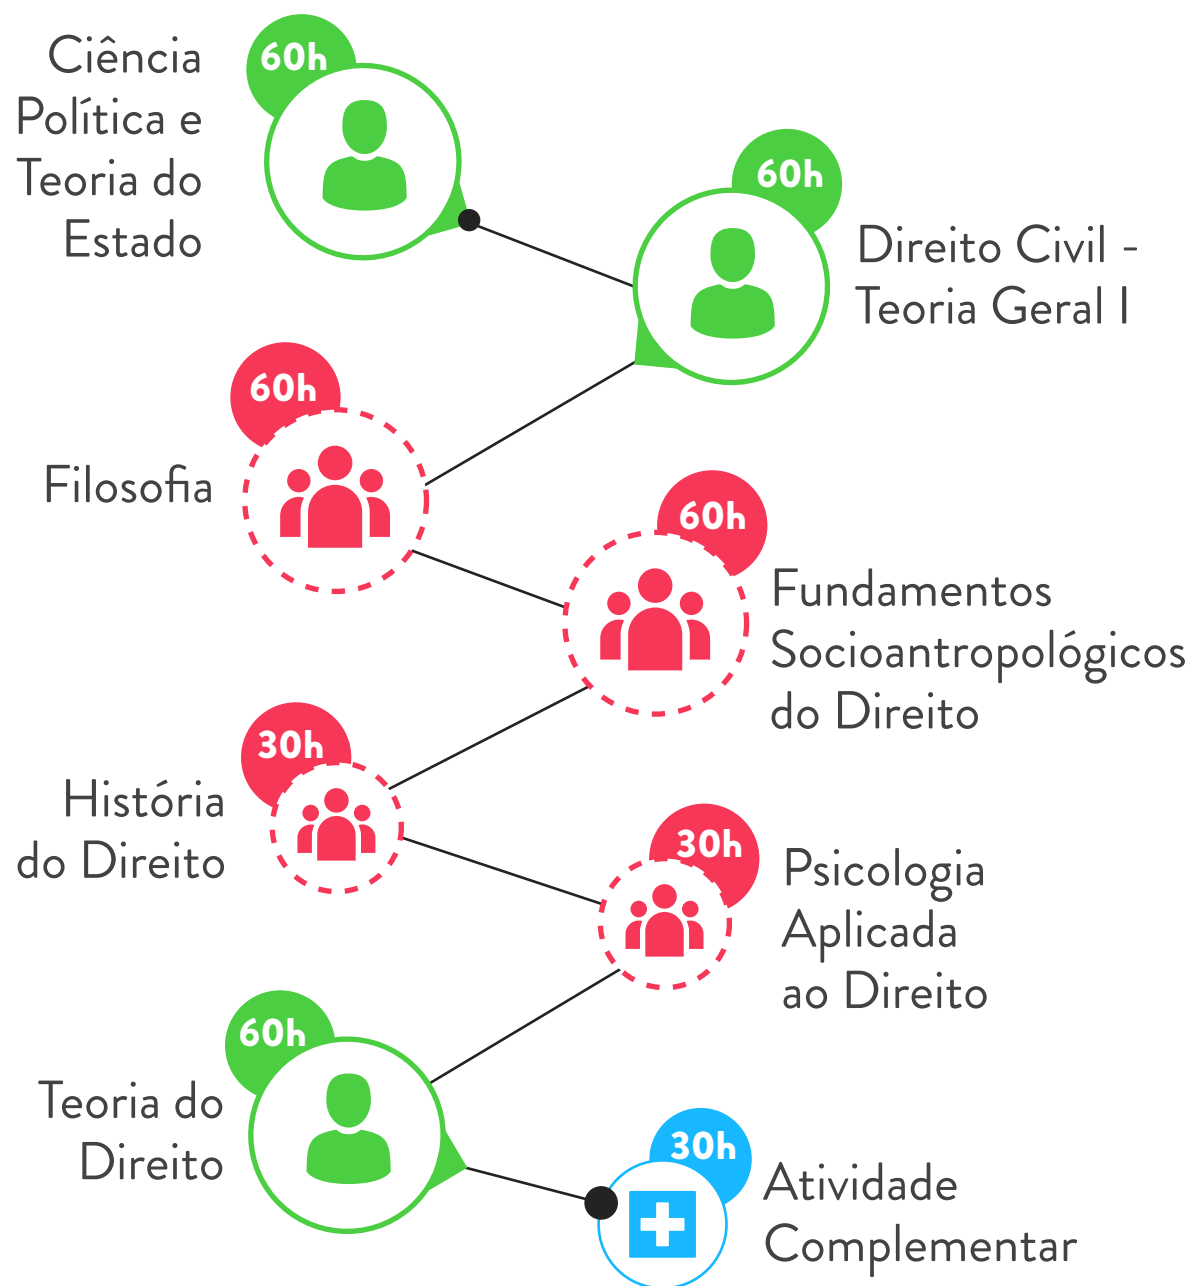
Ciência Política e Teoria do Estado
60h

60h
Direito Civil - Teoria Geral I

60h
Filosofia

60h
Fundamentos Socioantropológicos do Direito

30h
História do Direito

30h
Psicologia Aplicada ao Direito

60h
Teoria do Direito

30h
Atividade Complementar